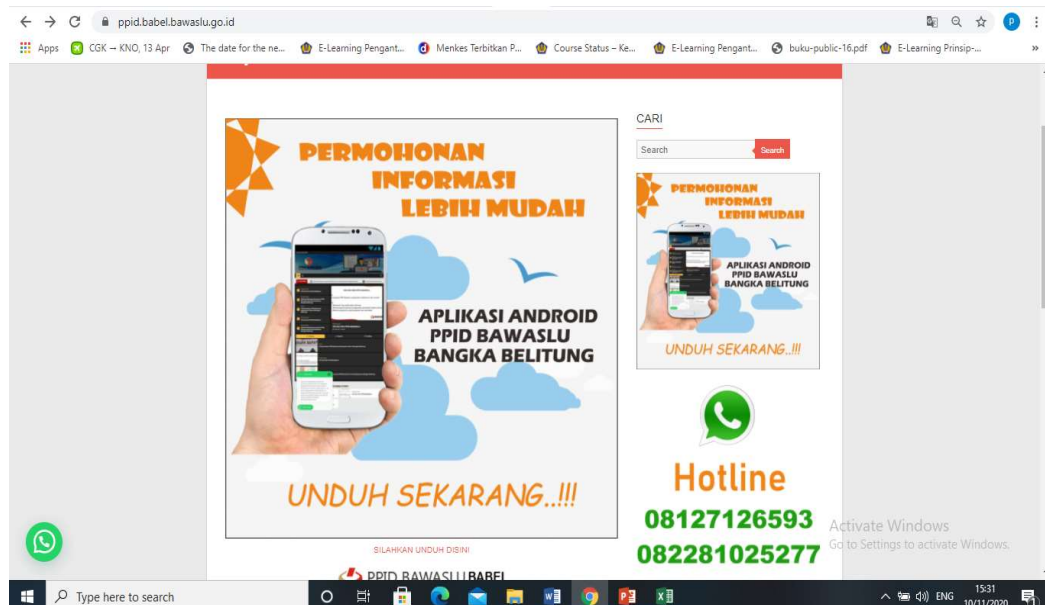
ppid.babel.bawaslu.go.id

Apps CGK → KNO, 13 Apr The date for the ne... E-Learning Pengant... Menkes Terbitkan P... Course Status – Ke... E-Learning Pengant... buku-public-16.pdf E-Learning Prinsip-...

PERMOHONAN INFORMASI LEBIH MUDAH

APLIKASI ANDROID PPID BAWASLU BANGKA BELITUNG

UNDUH SEKARANG..!!!

SILAHKAN UNDUH DISINI

PPID BAWASLU BABEL

CARI

Search

Search

PERMOHONAN INFORMASI LEBIH MUDAH

APLIKASI ANDROID PPID BAWASLU BANGKA BELITUNG

UNDUH SEKARANG..!!!

Hotline

08127126593

082281025277

Activate Windows

Go to Settings to activate Windows.

Type here to search

ENG 15:31 10/11/2020